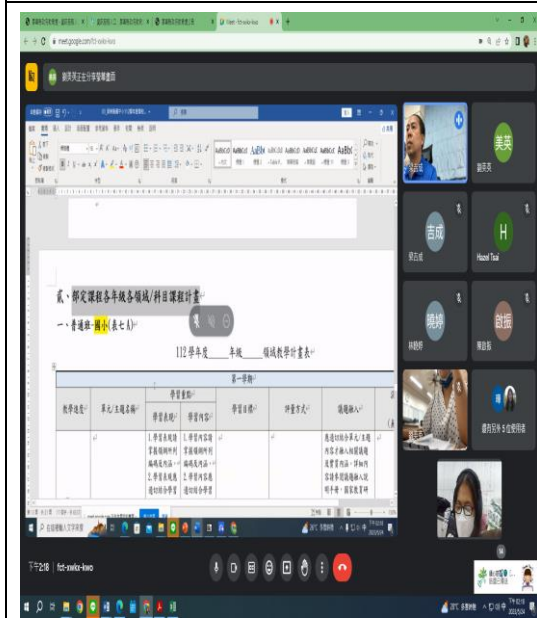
meet.google.com/fct-xwkx-kwo

貳、部定課程各年級各領域/科目課程計畫

一、普通班-國小(表七A)

112學年度____年級____領域教學計畫表

第一學期

| 教學進度 | 單元/主題名稱 | 學習重點 學習表現 | 學習重點 學習內容 | 學習目標 | 評量方式 | 議題融入 |
|---|---|---|---|---|---|---|
| | | 1.學習表現須掌握領綱所列編碼及內容 2.學習表現適切融合學習 | 1.學習內容須掌握領綱所列編碼及內容 2.學習內容適切融合學習 | | | 應適切融入議題，並於教學內容中融入相關議題及實質內涵，詳細列出融入議題實質內涵代碼，並說明 |

美英

吉成

H

Hazel Tsai

曉婷

啟振

下午2:18 | fct-xwkx-kwo